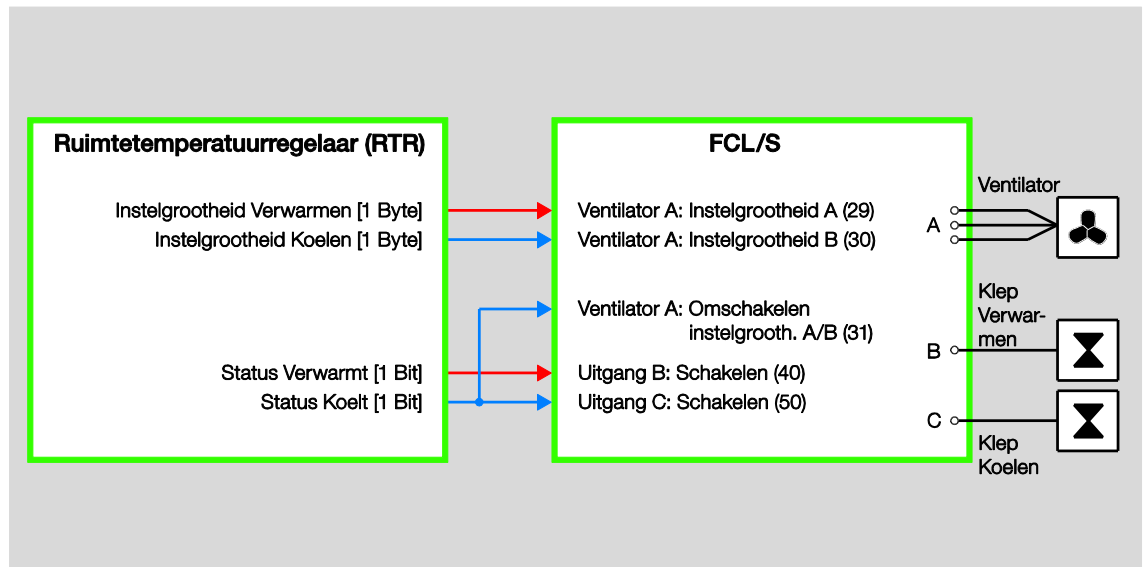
Ruimtetemperatuurregelaar (RTR)

Instelgrootheid Verwarmen [1 Byte]
Instelgrootheid Koelen [1 Byte]

Status Verwarmt [1 Bit]
Status Koelt [1 Bit]

FCL/S

Ventilator A: Instelgrootheid A (29)
Ventilator A: Instelgrootheid B (30)

Ventilator A: Omschakelen instelgrooth. A/B (31)

Uitgang B: Schakelen (40)
Uitgang C: Schakelen (50)

Ventilator
A

Klep Verwarmen
B

C
Klep Koelen